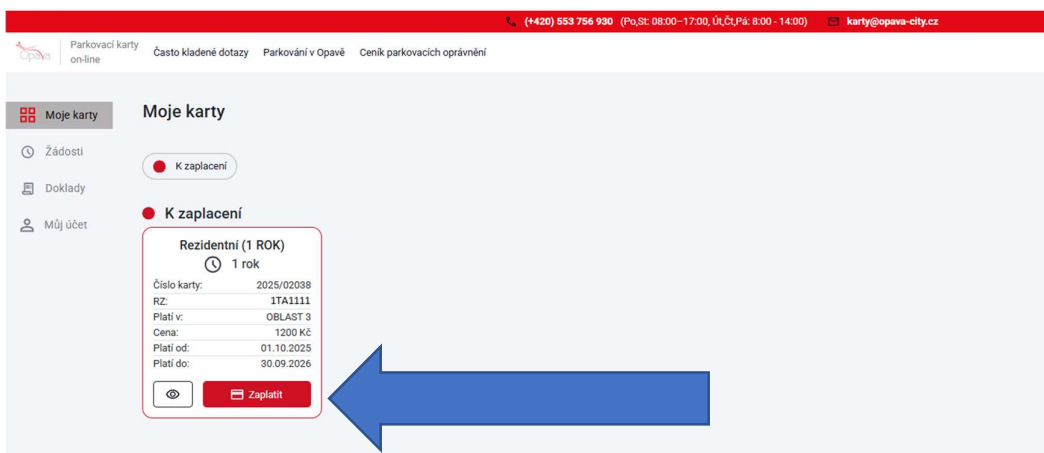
(+420) 553 756 930 (Po,St: 08:00–17:00, Út,Čt,Pá: 8:00 - 14:00) karty@opava-city.cz

Opava Parkovací karty on-line Často kladené dotazy Parkování v Opavě Ceník parkovacích oprávnění

Moje karty
Žádosti
Doklady
Můj účet

Moje karty

K zaplacení

K zaplacení

Rezidentní (1 ROK)
1 rok

| | |
|---|---|
| Číslo karty: | 2025/02038 |
| RZ: | 1TA1111 |
| Platí v: | OBLAST 3 |
| Cena: | 1200 Kč |
| Platí od: | 01.10.2025 |
| Platí do: | 30.09.2026 |

Zaplatit